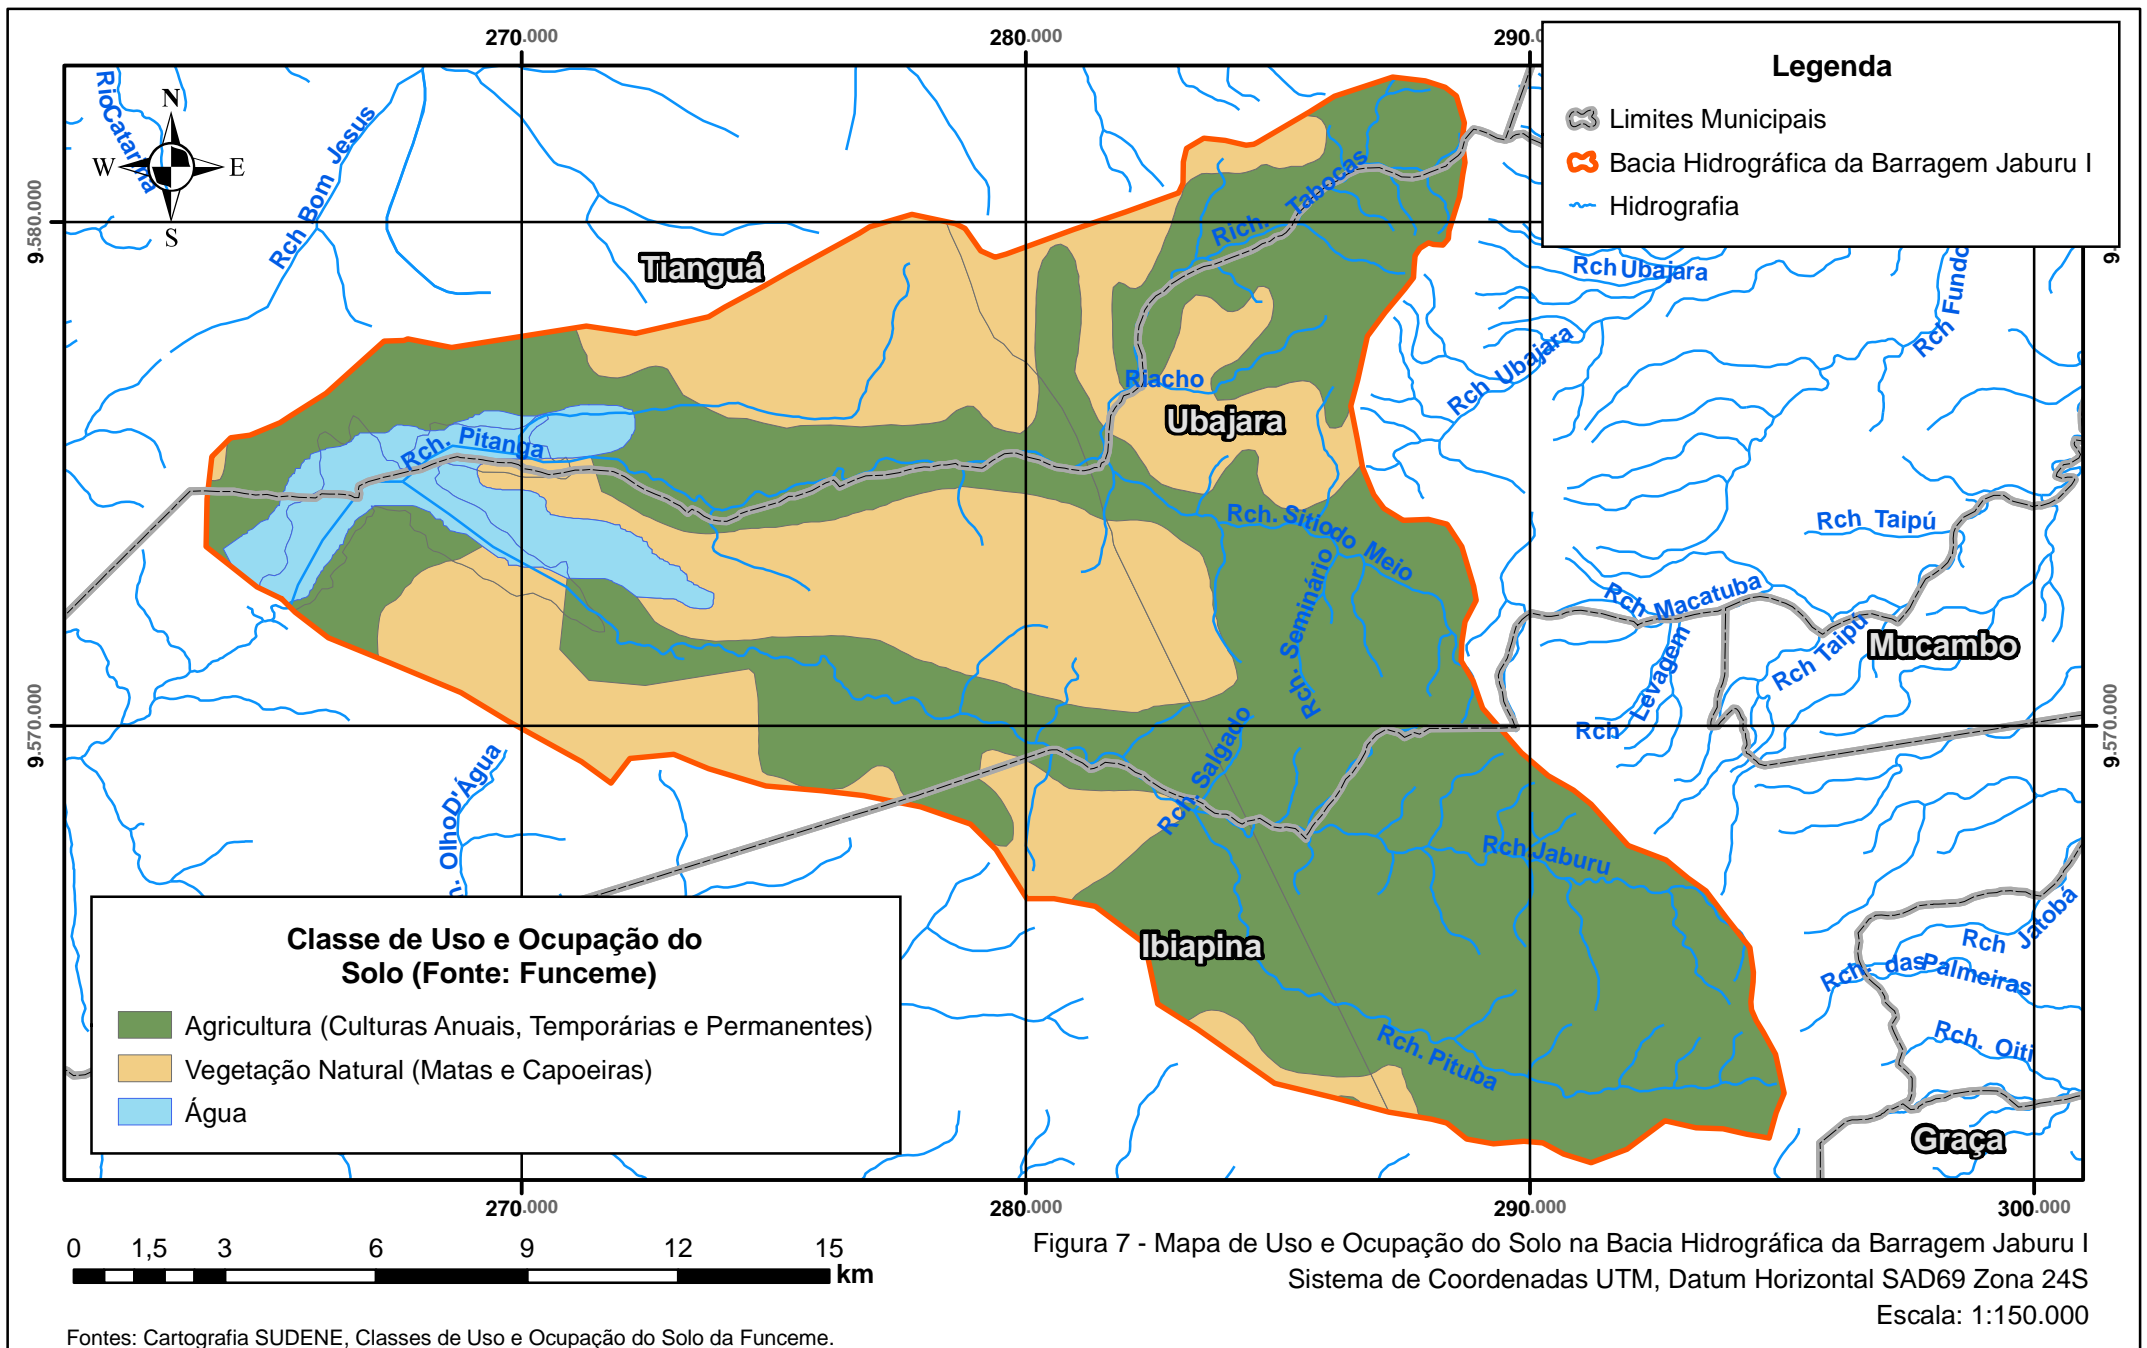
270.000
280.000
290.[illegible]

Legenda
Limites Municipais
Bacia Hidrográfica da Barragem Jaburu I
Hidrografia

N
W
E
S

RioCatarina
Rch Bom Jesus
9.580.000
Tianguá
Rich. Tabocas
Rch Ubajara
Rch Fundo
9
Rch Ubajara
Riacho
Ubajara
Rch. Pitanga
Rch. Sitio do Meio
Rch Taipú
Rch Macatuba
Rch. Seminário
Mucambo
Rch Taipú
Rch Levagem
Rch
9.570.000
9.570.000
Rch Salgado
OlhoD'Água
Rch Jaburu
Rch Jatobá
Ibiapina
Rch das Palmeiras
Rch. Oiti
Rch. Pituba
Graça

Classe de Uso e Ocupação do Solo (Fonte: Funceme)
Agricultura (Culturas Anuais, Temporárias e Permanentes)
Vegetação Natural (Matas e Capoeiras)
Água

270.000
280.000
290.000
300.000

0 1,5 3 6 9 12 15
km

Figura 7 - Mapa de Uso e Ocupação do Solo na Bacia Hidrográfica da Barragem Jaburu I
Sistema de Coordenadas UTM, Datum Horizontal SAD69 Zona 24S
Escala: 1:150.000

Fontes: Cartografia SUDENE, Classes de Uso e Ocupação do Solo da Funceme.